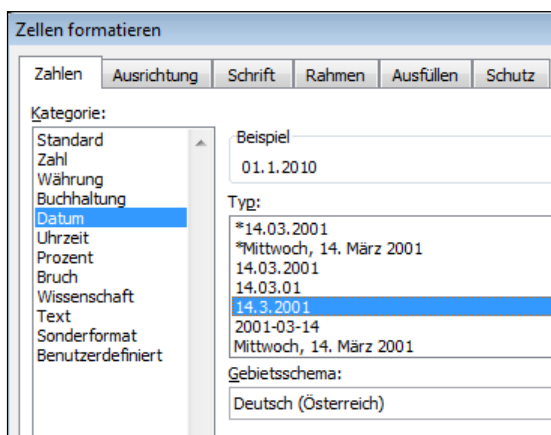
Zellen formatieren

Zahlen | Ausrichtung | Schrift | Rahmen | Ausfüllen | Schutz

Kategorie:
Standard
Zahl
Währung
Buchhaltung
Datum
Uhrzeit
Prozent
Bruch
Wissenschaft
Text
Sonderformat
Benutzerdefiniert

Beispiel
01.1.2010

Typ:
*14.03.2001
*Mittwoch, 14. März 2001
14.03.2001
14.03.01
14.3.2001
2001-03-14
Mittwoch, 14. März 2001

Gebietsschema:
Deutsch (Österreich)